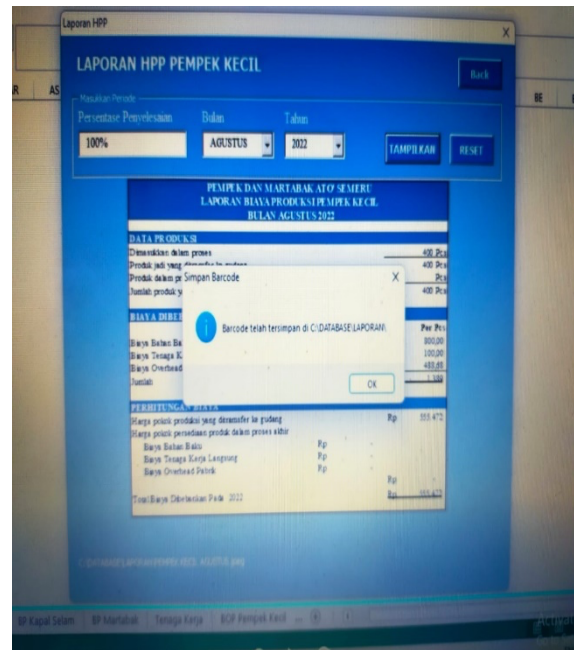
Laporan HPP

X

LAPORAN HPP PEMPEK KECIL

Back

R AS

BE

Masukkan Periode

Persentase Penyelesaian Bulan Tahun

100% AGUSTUS 2022

TAMPILKAN RESET

PEMPEK DAN MARTABAK ATO' SEMERU
LAPORAN BIAYA PRODUKSI PEMPEK KECIL
BULAN AGUSTUS 2022

DATA PRODUKSI

Dimasukkan dalam proses 400 Pcs
Produk jadi yang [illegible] 400 Pcs
Produk dalam p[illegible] Pcs
Jumlah produk y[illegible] 400 Pcs

BIAYA DIBE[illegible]

Per Pcs
Biaya Bahan Ba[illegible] 800,00
Biaya Tenaga K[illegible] 100,00
Biaya Overhead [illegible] 488,68
Jumlah 1.388

Simpan Barcode X

Barcode telah tersimpan di C:\DATABASE\LAPORAN\

OK

PERHITUNGAN BIAYA

Harga pokok produksi yang ditransfer ke gudang Rp 555.472
Harga pokok persediaan produk dalam proses akhir
Biaya Bahan Baku Rp
Biaya Tenaga Kerja Langsung Rp
Biaya Overhead Pabrik Rp
Rp
Total Biaya Dibebankan Pada 2022 Rp 555.472

C:\DATABASE\LAPORAN\PEMPEK KECIL AGUSTUS.png

BP Kapal Selam BP Martabak Tenaga Kerja BOP Pempek Kecil